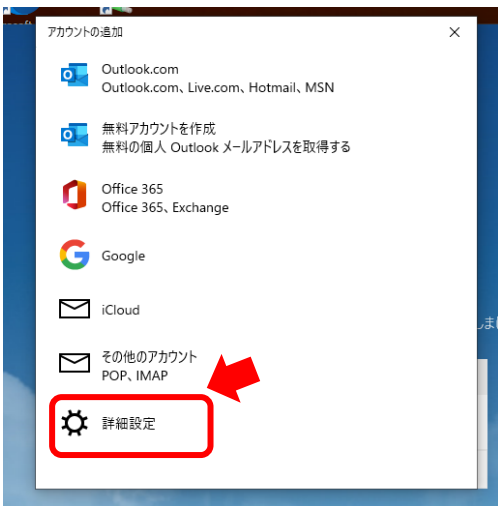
アカウントの追加

×

Outlook.com
Outlook.com、Live.com、Hotmail、MSN

無料アカウントを作成
無料の個人 Outlook メールアドレスを取得する

Office 365
Office 365、Exchange

Google

iCloud

その他のアカウント
POP、IMAP

詳細設定